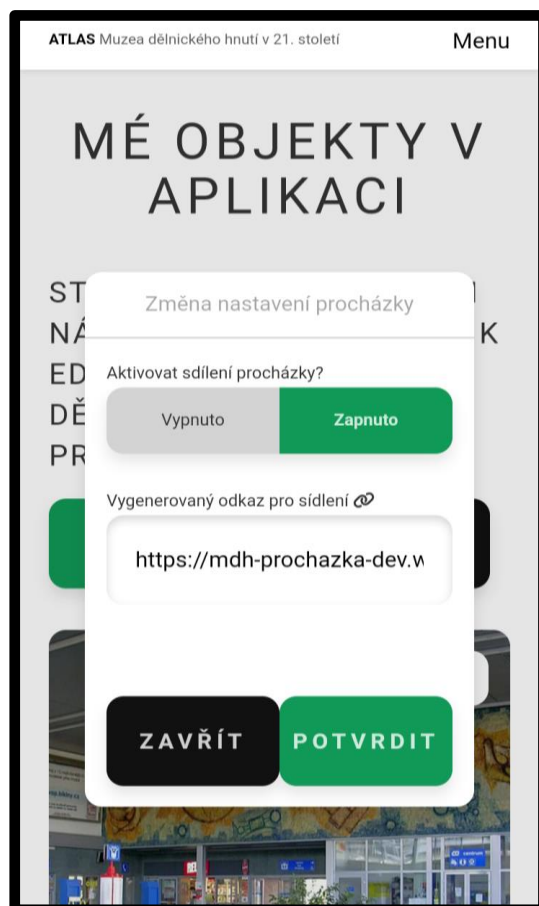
ATLAS Muzea dělnického hnutí v 21. století

Menu

MÉ OBJEKTY V APLIKACI

ST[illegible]
NÁ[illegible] K
ED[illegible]
DĚ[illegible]
PR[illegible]

Změna nastavení procházky

Aktivovat sdílení procházky?

Vypnuto

Zapnuto

Vygenerovaný odkaz pro sídlení

https://mdh-prochazka-dev.w

ZAVŘÍT

POTVRDIT